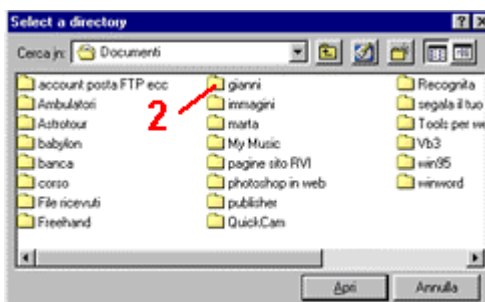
Select a directory

Cerca in: Documenti

account posta FTP ecc
Ambulatori
Astrotour
babylon
banca
corso
File ricevuti
Freehand

gianni
immagini
marta
My Music
pagine sito RVI
photoshop in web
publisher
QuickCam

Recognita
segala il tuo
Tools per w
Vb3
win95
winword

2

Apri
Annulla